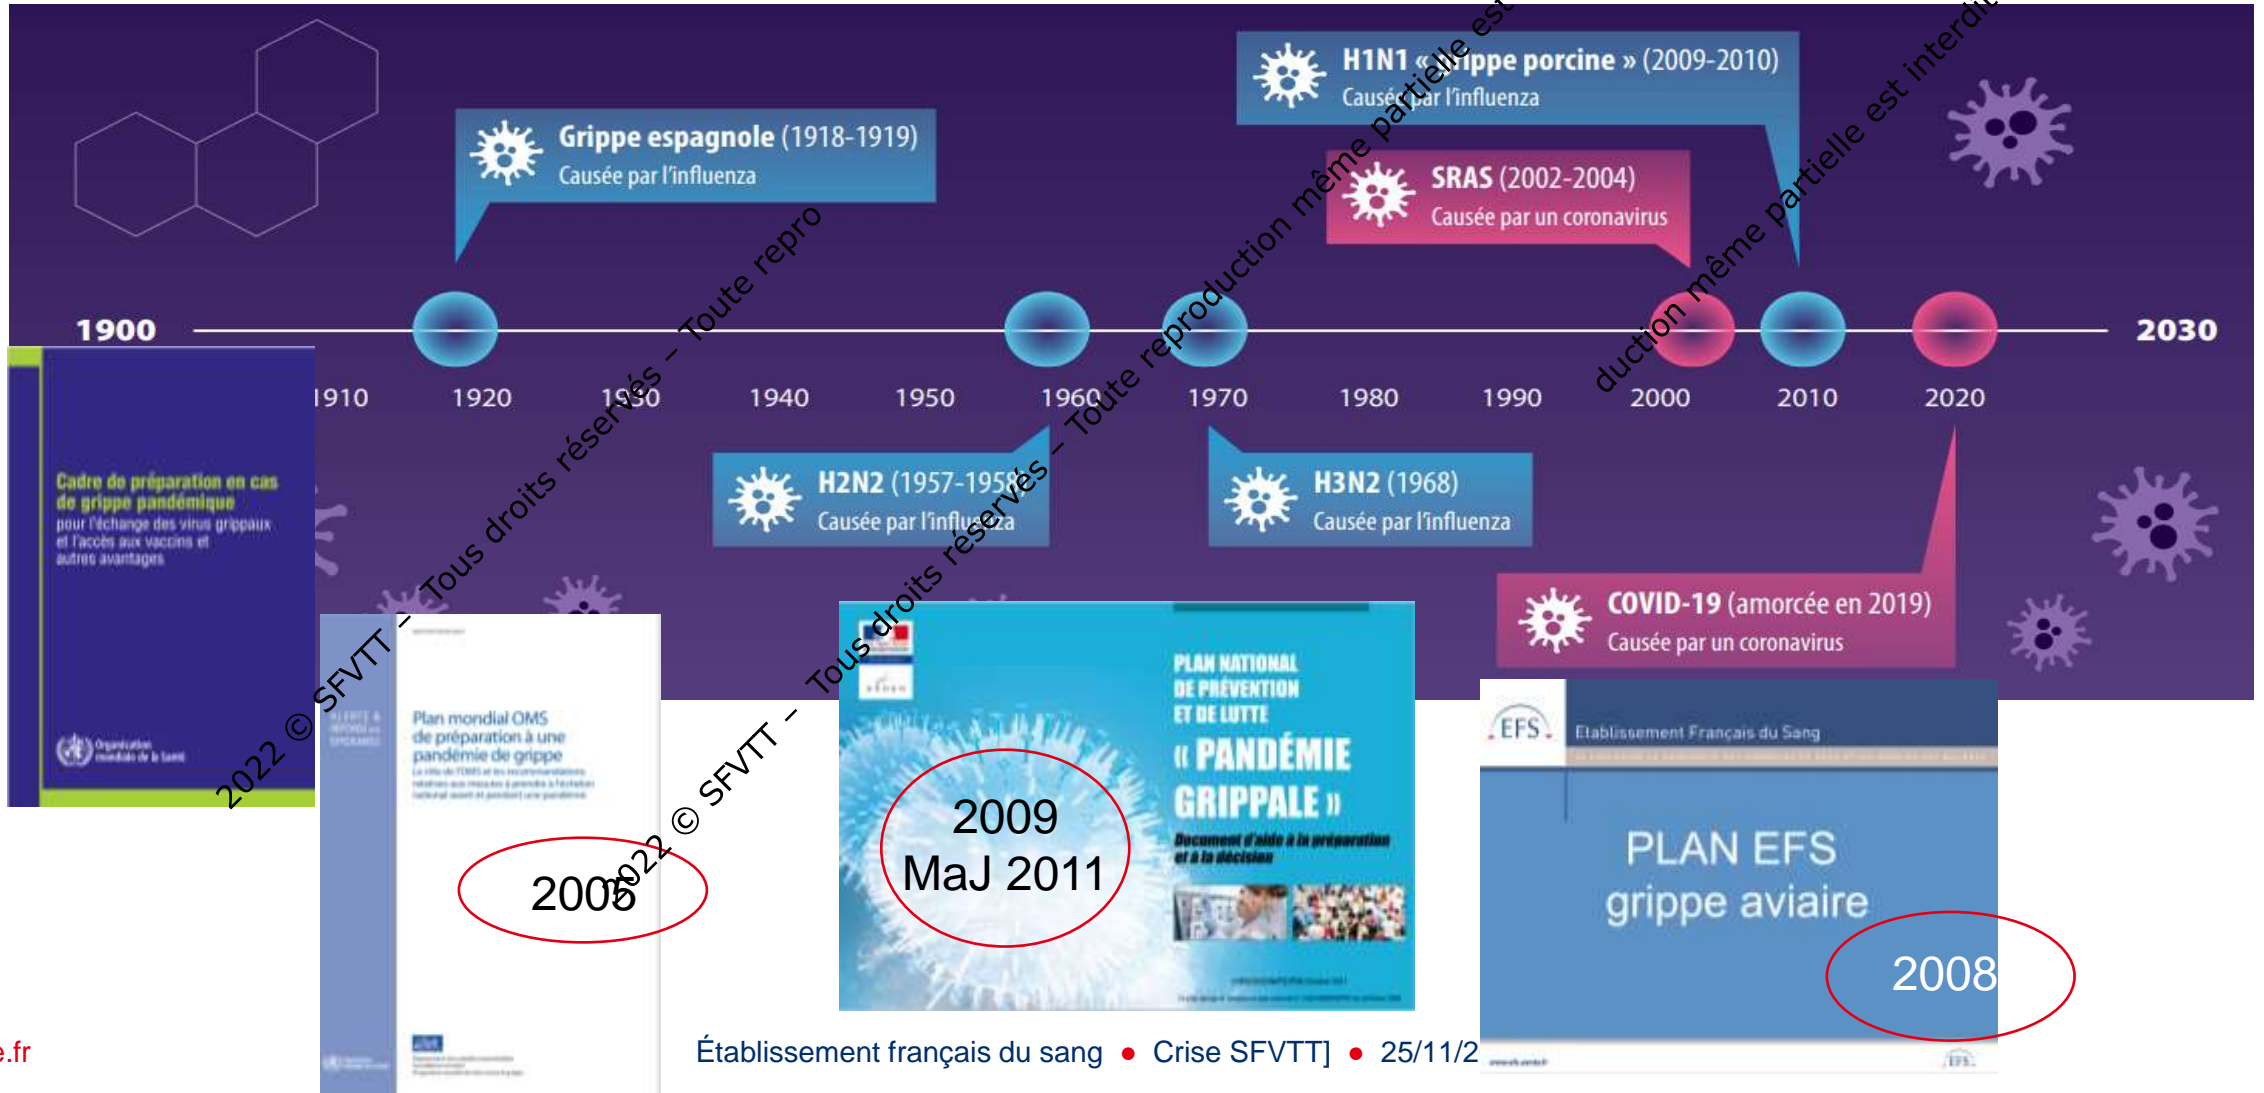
Grippe espagnole (1918-1919)
Causée par l'influenza

H1N1 « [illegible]ppe porcine » (2009-2010)
Causé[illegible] par l'influenza

SRAS (2002-2004)
Causée par un coronavirus

1900 1910 1920 1930 1940 1950 1960 1970 1980 1990 2000 2010 2020 2030

H2N2 (1957-1958)
Causée par l'influenza

H3N2 (1968)
Causée par l'influenza

COVID-19 (amorcée en 2019)
Causée par un coronavirus

Cadre de préparation en cas de grippe pandémique
pour l'échange des virus grippaux et l'accès aux vaccins et autres avantages

Organisation mondiale de la Santé

Plan mondial OMS de préparation à une pandémie de grippe

2005

PLAN NATIONAL DE PRÉVENTION ET DE LUTTE
« PANDÉMIE GRIPPALE »
Document d'aide à la préparation et à la décision

2009
MaJ 2011

EFS
Etablissement Français du Sang

PLAN EFS
gripple aviaire

2008

2022 © SFVTT – Tous droits réservés – Toute repro
2022 © SFVTT – Tous droits réservés – Toute reproduction même partielle est
duction même partielle est interdi

e.fr

Établissement français du sang • Crise SFVTT] • 25/11/2